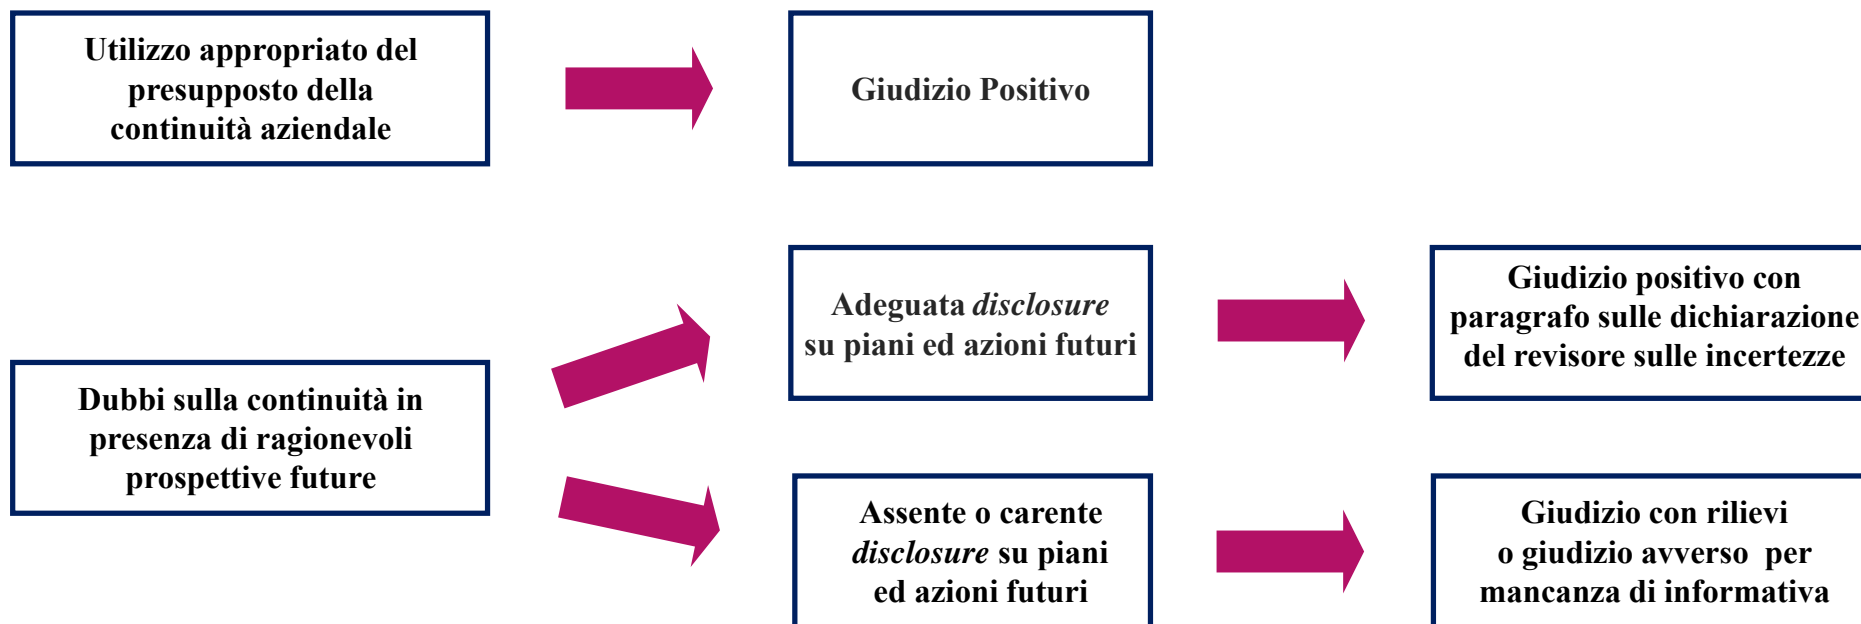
Utilizzo appropriato del presupposto della continuità aziendale

Giudizio Positivo

Adeguata *disclosure* su piani ed azioni futuri

Giudizio positivo con paragrafo sulle dichiarazione del revisore sulle incertezze

Dubbi sulla continuità in presenza di ragionevoli prospettive future

Assente o carente *disclosure* su piani ed azioni futuri

Giudizio con rilievi o giudizio avverso per mancanza di informativa